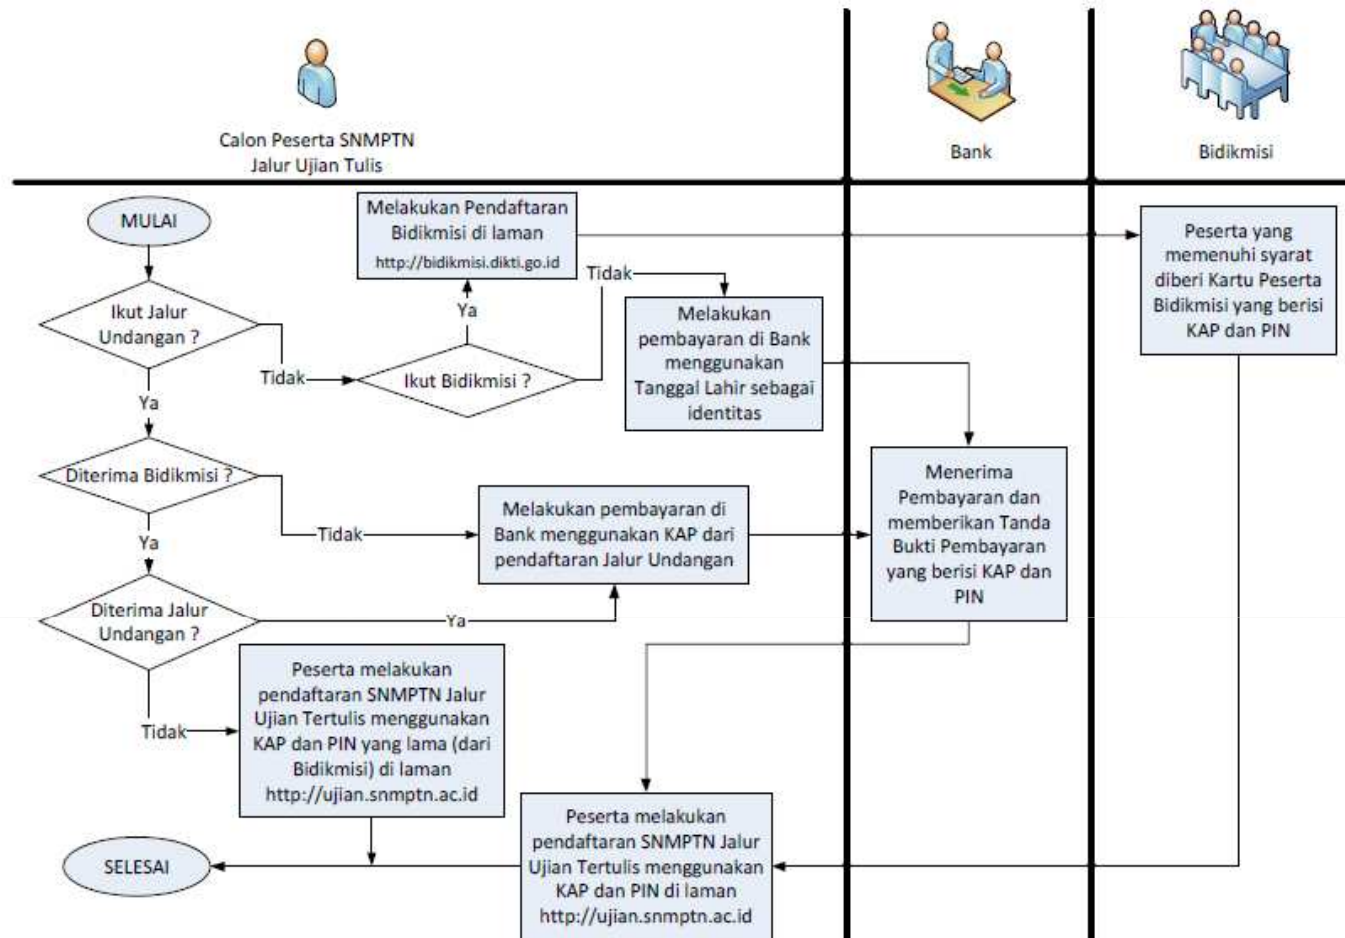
Calon Peserta SNMPTN Jalur Ujian Tulis

Bank

Bidikmisi

MULAI

Ikut Jalur Undangan ?

Tidak

Ikut Bidikmisi ?

Ya

Melakukan Pendaftaran Bidikmisi di laman http://bidikmisi.dikti.go.id

Tidak

Melakukan pembayaran di Bank menggunakan Tanggal Lahir sebagai identitas

Peserta yang memenuhi syarat diberi Kartu Peserta Bidikmisi yang berisi KAP dan PIN

Ya

Diterima Bidikmisi ?

Tidak

Melakukan pembayaran di Bank menggunakan KAP dari pendaftaran Jalur Undangan

Menerima Pembayaran dan memberikan Tanda Bukti Pembayaran yang berisi KAP dan PIN

Ya

Diterima Jalur Undangan ?

Ya

Tidak

Peserta melakukan pendaftaran SNMPTN Jalur Ujian Tertulis menggunakan KAP dan PIN yang lama (dari Bidikmisi) di laman http://ujian.snmptn.ac.id

SELESAI

Peserta melakukan pendaftaran SNMPTN Jalur Ujian Tertulis menggunakan KAP dan PIN di laman http://ujian.snmptn.ac.id